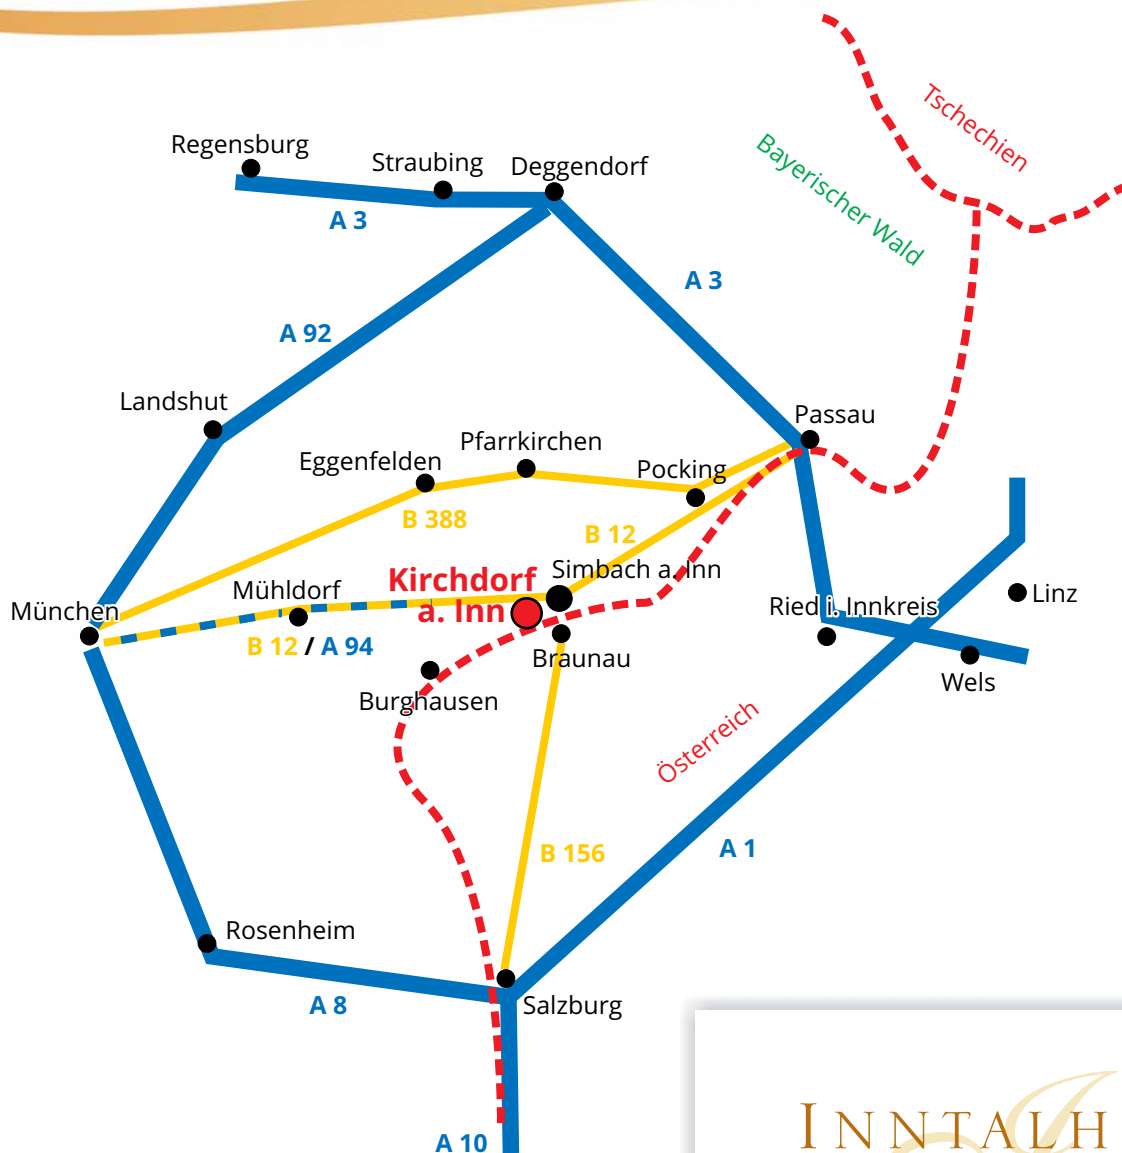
Tschechien

Bayerischer Wald

Regensburg

Straubing

Deggendorf

A 3

A 3

A 92

Landshut

Passau

Pfarrkirchen

Eggenfelden

Pocking

B 388

B 12

Simbach a. Inn

Kirchdorf a. Inn

Mühldorf

München

Ried i. Innkreis

Linz

B 12 / A 94

Braunau

Burghausen

Wels

Österreich

B 156

A 1

Rosenheim

A 8

Salzburg

A 10

INNTALH